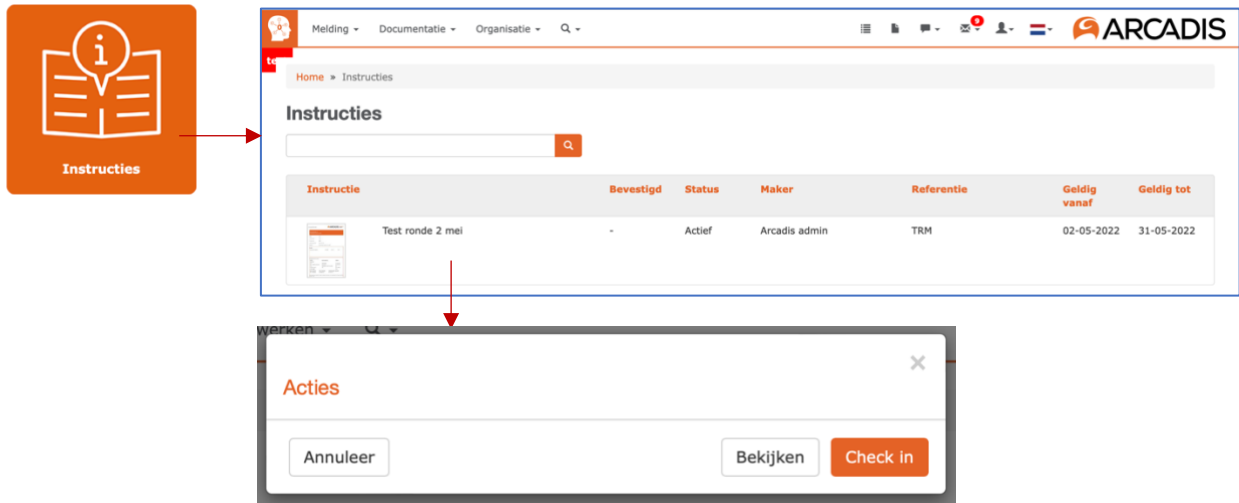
Instructies

Melding ▾ Documentatie ▾ Organisatie ▾ 9 ARCADIS

te

Home » Instructies

Instructies

| Instructie | | Bevestigd | Status | Maker | Referentie | Geldig vanaf | Geldig tot |
|---|---|---|---|---|---|---|---|
| | Test ronde 2 mei | - | Actief | Arcadis admin | TRM | 02-05-2022 | 31-05-2022 |

werken ▾

Acties

Annuleer

Bekijken

Check in